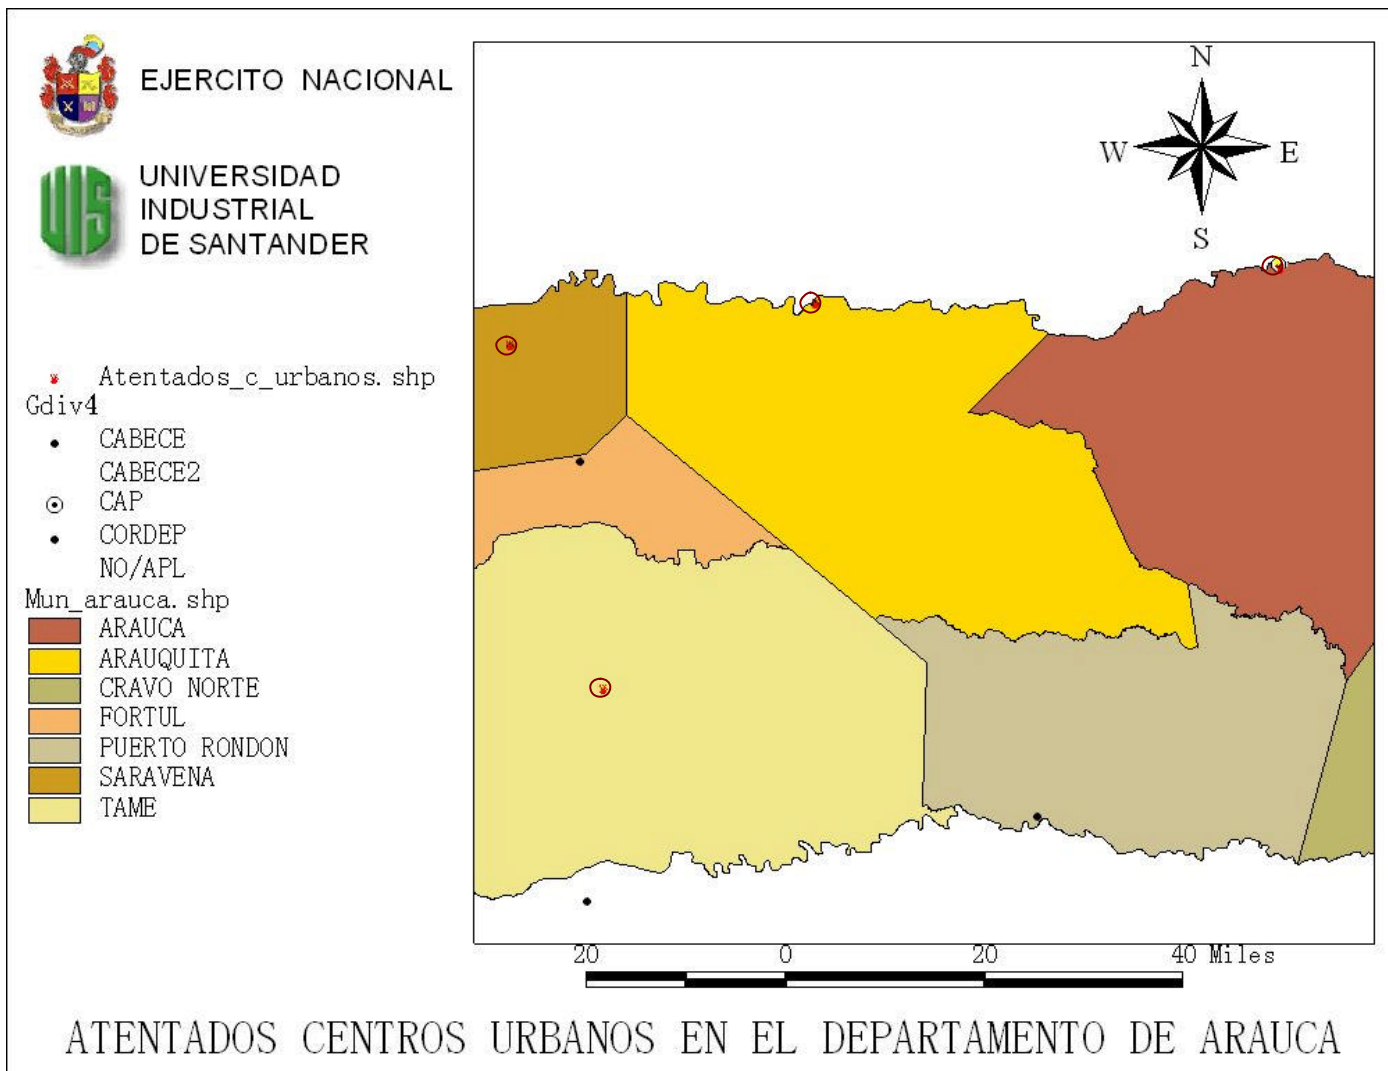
EJERCITO NACIONAL

UNIVERSIDAD INDUSTRIAL DE SANTANDER

Atentados_c_urbanos.shp
Gdiv4
CABECE
CABECE2
CAP
CORDEP
NO/APL
Mun_arauca.shp
ARAUCA
ARAUQUITA
CRAVO NORTE
FORTUL
PUERTO RONDON
SARAVENA
TAME

N
W
E
S

20 0 20 40 Miles

ATENTADOS CENTROS URBANOS EN EL DEPARTAMENTO DE ARAUCA